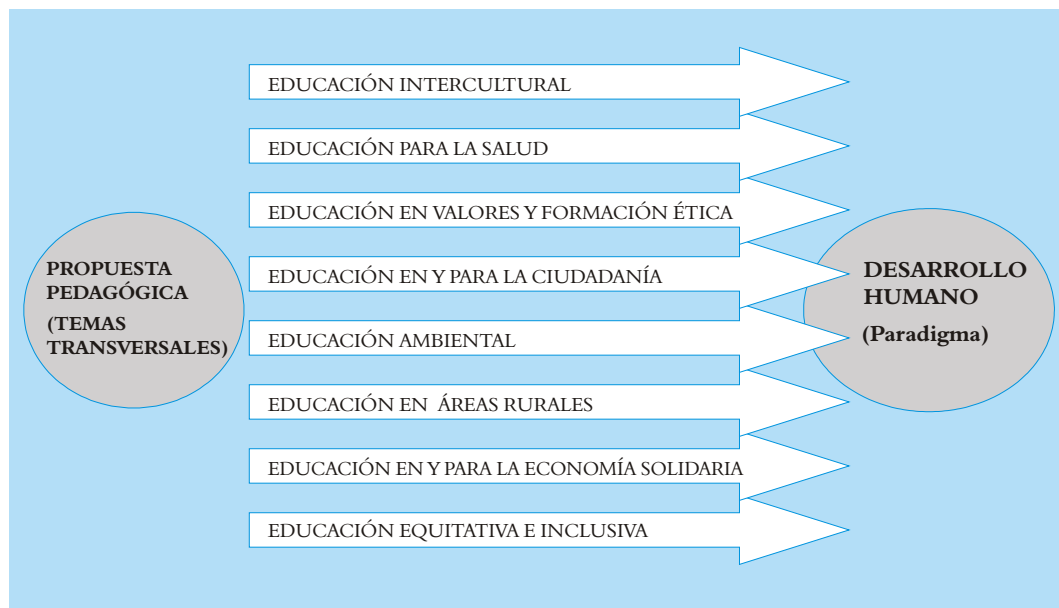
PROPUESTA PEDAGÓGICA
(TEMAS TRANSVERSALES)

EDUCACIÓN INTERCULTURAL

EDUCACIÓN PARA LA SALUD

EDUCACIÓN EN VALORES Y FORMACIÓN ÉTICA

EDUCACIÓN EN Y PARA LA CIUDADANÍA

EDUCACIÓN AMBIENTAL

EDUCACIÓN EN ÁREAS RURALES

EDUCACIÓN EN Y PARA LA ECONOMÍA SOLIDARIA

EDUCACIÓN EQUITATIVA E INCLUSIVA

DESARROLLO HUMANO
(Paradigma)